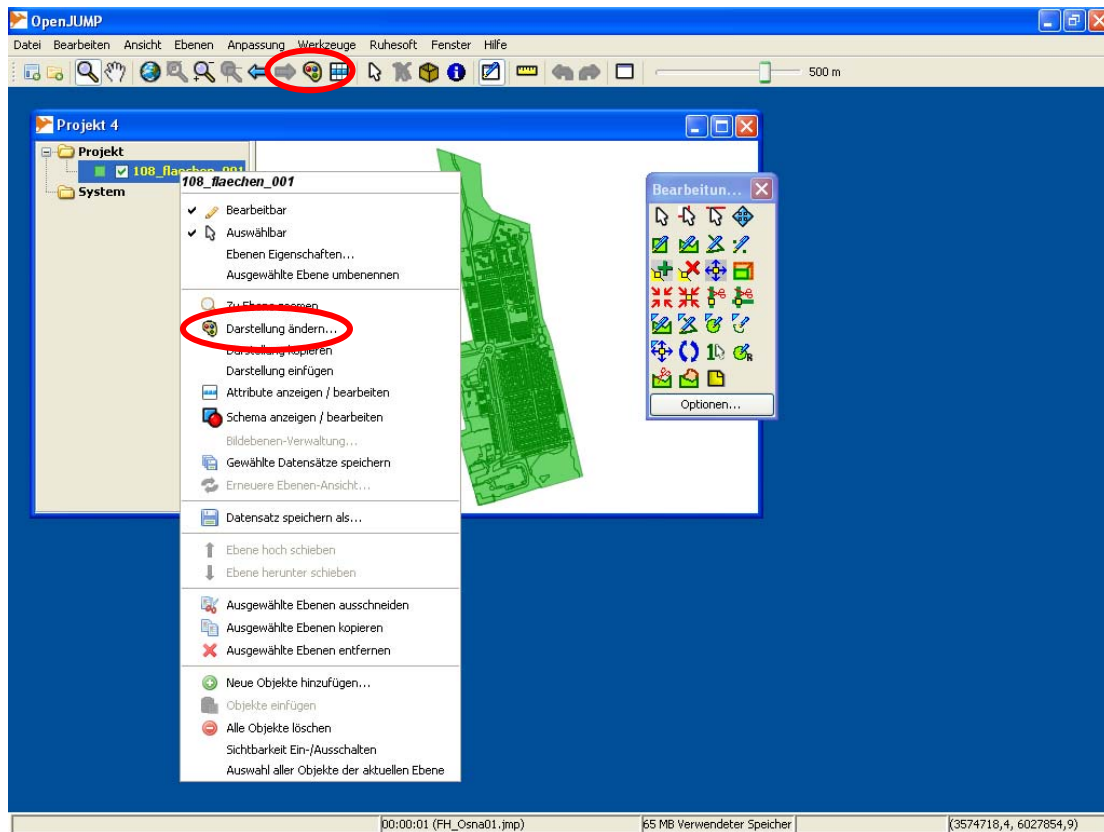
OpenJUMP

Datei Bearbeiten Ansicht Ebenen Anpassung Werkzeuge Ruhesoft Fenster Hilfe

500 m

Projekt 4

Projekt
108_flaechen_001
System

108_flaechen_001

Bearbeitbar
Auswählbar
Ebenen Eigenschaften...
Ausgewählte Ebene umbenennen
Zu Ebene zoomen
Darstellung ändern...
Darstellung kopieren
Darstellung einfügen
Attribute anzeigen / bearbeiten
Schema anzeigen / bearbeiten
Bildebenen-Verwaltung...
Gewählte Datensätze speichern
Erneuere Ebenen-Ansicht...
Datensatz speichern als...
Ebene hoch schieben
Ebene herunter schieben
Ausgewählte Ebenen ausschneiden
Ausgewählte Ebenen kopieren
Ausgewählte Ebenen entfernen
Neue Objekte hinzufügen...
Objekte einfügen
Alle Objekte löschen
Sichtbarkeit Ein-/Ausschalten
Auswahl aller Objekte der aktuellen Ebene

Bearbeitun...
Optionen...

00:00:01 (FH_Osna01.jmp)
65 MB Verwendeter Speicher
(3574718,4, 6027854,9)